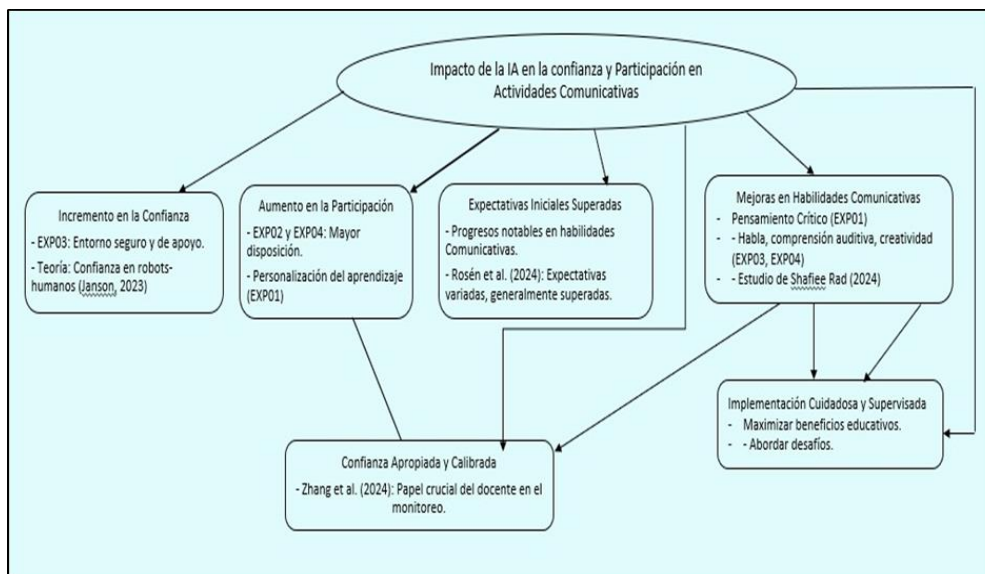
Impacto de la IA en la confianza y Participación en Actividades Comunicativas

Incremento en la Confianza
- EXP03: Entorno seguro y de apoyo.
- Teoría: Confianza en robots-humanos (Janson, 2023)

Aumento en la Participación
- EXP02 y EXP04: Mayor disposición.
- Personalización del aprendizaje (EXP01)

Expectativas Iniciales Superadas
- Progresos notables en habilidades Comunicativas.
- Rosén et al. (2024): Expectativas variadas, generalmente superadas.

Mejoras en Habilidades Comunicativas
- Pensamiento Crítico (EXP01)
- - Habla, comprensión auditiva, creatividad (EXP03, EXP04)
- - Estudio de Shafiee Rad (2024)

Implementación Cuidadosa y Supervisada
- Maximizar beneficios educativos.
- - Abordar desafíos.

Confianza Apropiada y Calibrada
- Zhang et al. (2024): Papel crucial del docente en el monitoreo.